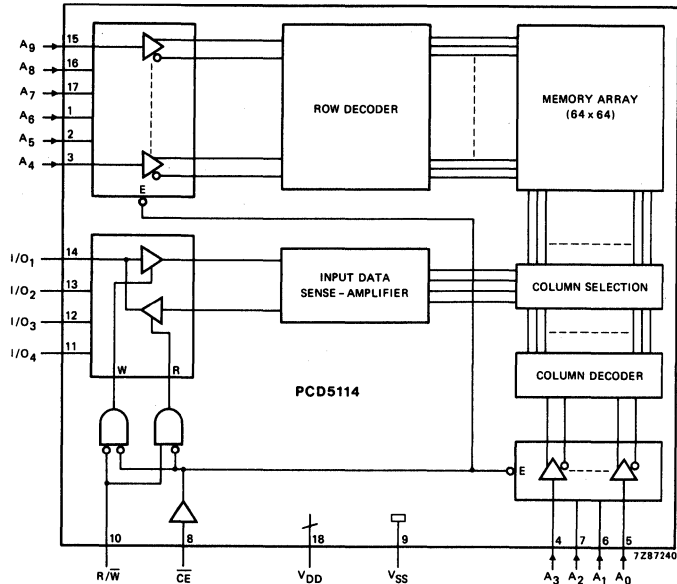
$A_9$ 15
$A_8$ 16
$A_7$ 17
$A_6$ 1
$A_5$ 2
$A_4$ 3
E

ROW DECODER

MEMORY ARRAY (64 x 64)

$I/O_1$ 14
$I/O_2$ 13
$I/O_3$ 12
$I/O_4$ 11
W R

INPUT DATA SENSE - AMPLIFIER

COLUMN SELECTION

COLUMN DECODER

PCD5114

E

10 8 18 9 4 7 6 5

7Z87240

$R/\overline{W}$ $\overline{CE}$ $V_{DD}$ $V_{SS}$ $A_3$ $A_2$ $A_1$ $A_0$